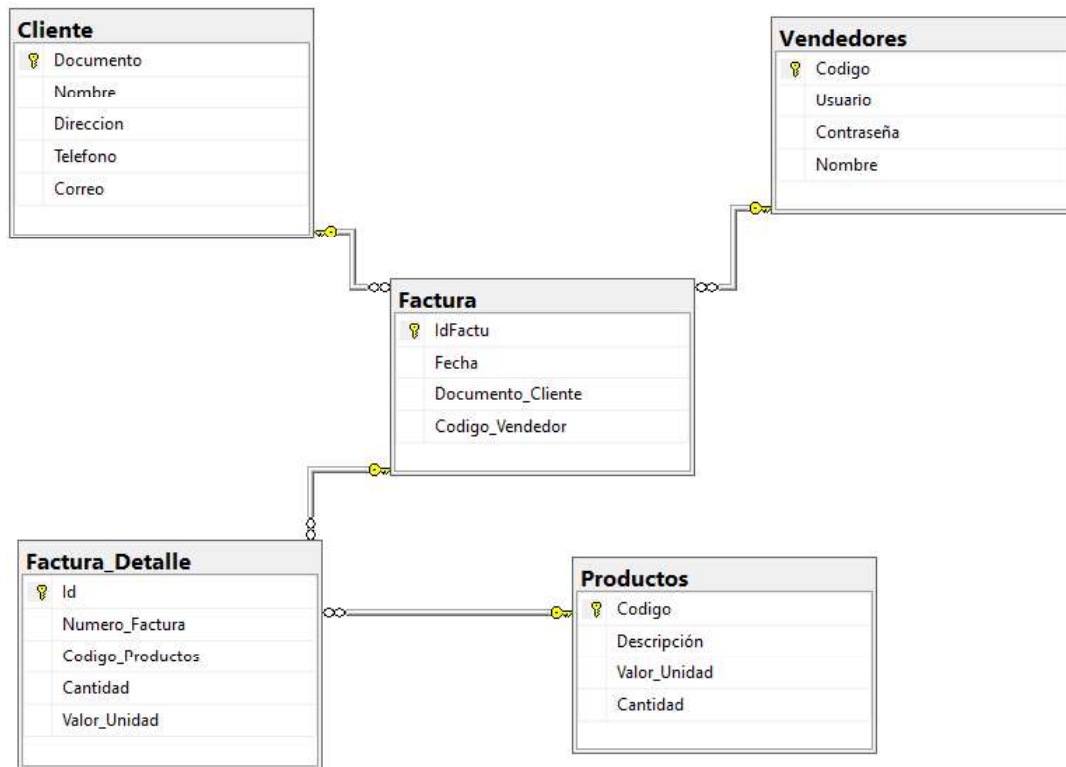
Cliente
Documento
Nombre
Direccion
Telefono
Correo

Vendedores
Codigo
Usuario
Contraseña
Nombre

Factura
IdFactu
Fecha
Documento_Cliente
Codigo_Vendedor

Factura_Detalle
Id
Numero_Factura
Codigo_Productos
Cantidad
Valor_Unidad

Productos
Codigo
Descripción
Valor_Unidad
Cantidad